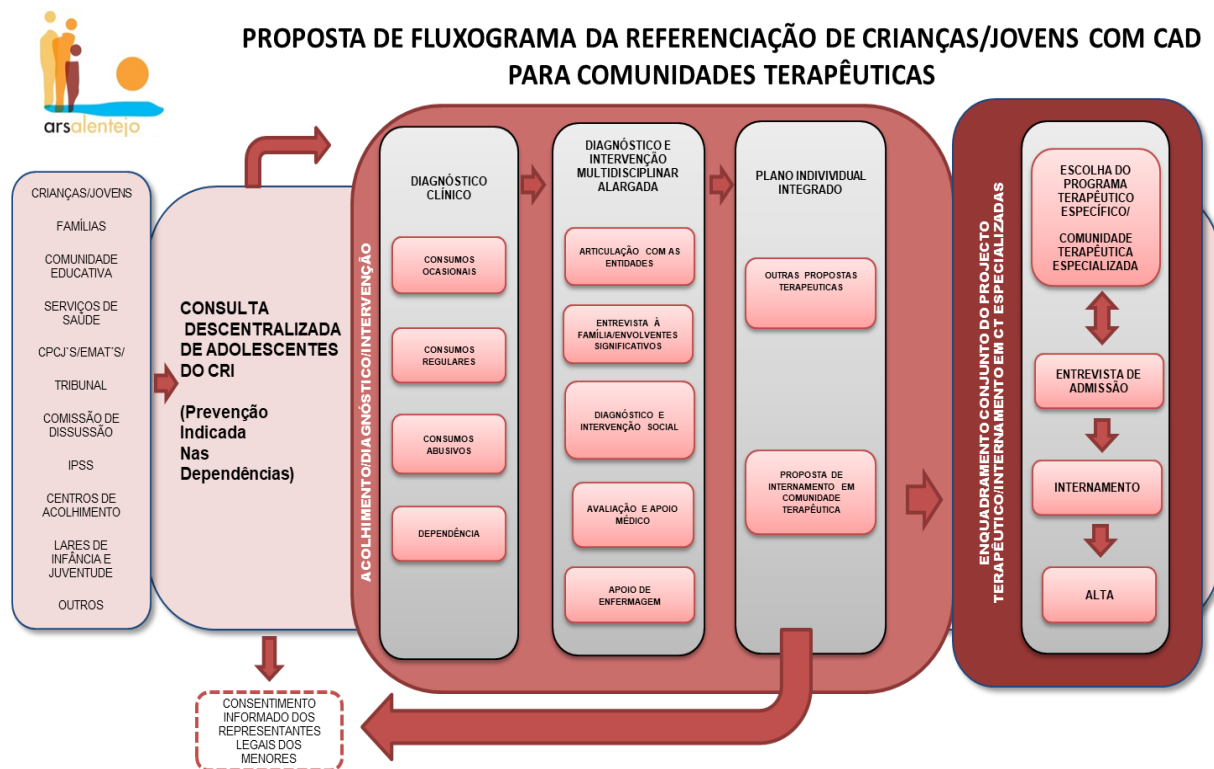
arsalentejo

PROPOSTA DE FLUXOGRAMA DA REFERENCIAÇÃO DE CRIANÇAS/JOVENS COM CAD PARA COMUNIDADES TERAPÊUTICAS

CRIANÇAS/JOVENS

FAMÍLIAS

COMUNIDADE EDUCATIVA

SERVIÇOS DE SAÚDE

CPCJ'S/EMAT'S/

TRIBUNAL

COMISSÃO DE DISSUSSÃO

IPSS

CENTROS DE ACOLHIMENTO

LARES DE INFÂNCIA E JUVENTUDE

OUTROS

CONSULTA DESCENTRALIZADA DE ADOLESCENTES DO CRI

(Prevenção Indicada Nas Dependências)

CONSENTIMENTO INFORMADO DOS REPRESENTANTES LEGAIS DOS MENORES

ACOLHIMENTO/DIAGNÓSTICO/INTERVENÇÃO

DIAGNÓSTICO CLÍNICO

CONSUMOS OCASIONAIS

CONSUMOS REGULARES

CONSUMOS ABUSIVOS

DEPENDÊNCIA

DIAGNÓSTICO E INTERVENÇÃO MULTIDISCIPLINAR ALARGADA

ARTICULAÇÃO COM AS ENTIDADES

ENTREVISTA À FAMÍLIA/ENVOLVENTES SIGNIFICATIVOS

DIAGNÓSTICO E INTERVENÇÃO SOCIAL

AVALIAÇÃO E APOIO MÉDICO

APOIO DE ENFERMAGEM

PLANO INDIVIDUAL INTEGRADO

OUTRAS PROPOSTAS TERAPEUTICAS

PROPOSTA DE INTERNAMENTO EM COMUNIDADE TERAPÊUTICA

ENQUADRAMENTO CONJUNTO DO PROJECTO TERAPÊUTICO/INTERNAMENTO EM CT ESPECIALIZADAS

ESCOLHA DO PROGRAMA TERAPÊUTICO ESPECÍFICO/

COMUNIDADE TERAPÊUTICA ESPECIALIZADA

ENTREVISTA DE ADMISSÃO

INTERNAMENTO

ALTA